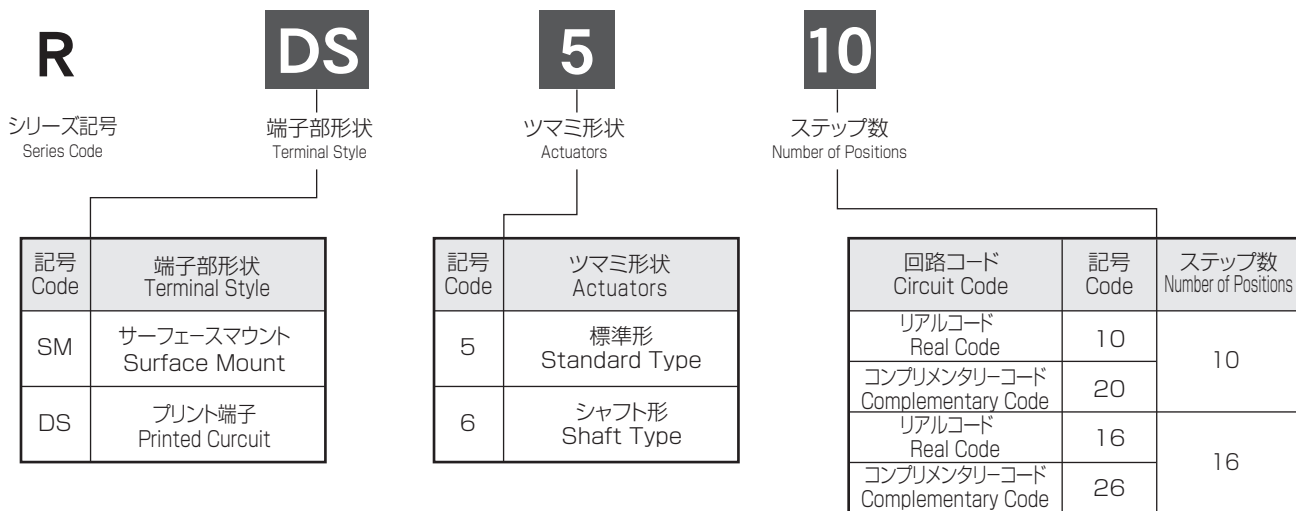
R

シリーズ記号
Series Code

DS

端子部形状
Terminal Style

5

ツマミ形状
Actuators

10

ステップ数
Number of Positions

| 記号 Code | 端子部形状 Terminal Style |
|---|---|
| SM | サーフェースマウント Surface Mount |
| DS | プリント端子 Printed Curcuit |

| 記号 Code | ツマミ形状 Actuators |
|---|---|
| 5 | 標準形 Standard Type |
| 6 | シャフト形 Shaft Type |

| 回路コード Circuit Code | 記号 Code | ステップ数 Number of Positions |
|---|---|---|
| リアルコード Real Code | 10 | 10 |
| コンプリメンタリーコード Complementary Code | 20 | |
| リアルコード Real Code | 16 | 16 |
| コンプリメンタリーコード Complementary Code | 26 | |